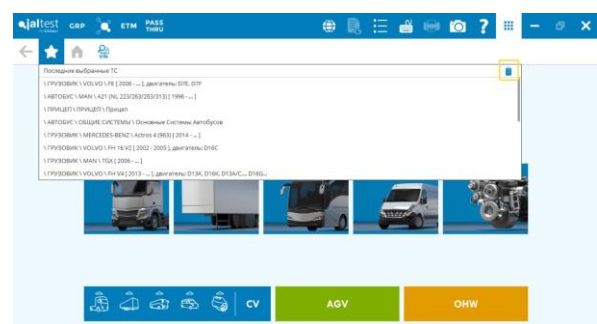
jaltest GRP ETM PASS THRU

Последние выбранные ТС

\ ГРУЗОВИК \ VOLVO \ FE [ 2006 - ... ], двигатель: D7E, D7F
\ АВТОБУС \ MAN \ A21 (NL 223/263/283/313) [ 1996 - ... ]
\ ПРИЦЕП \ ПРИЦЕП \ Прицеп
\ АВТОБУС \ ОБЩИЕ СИСТЕМЫ \ Основные Системы Автобусов
\ ГРУЗОВИК \ MERCEDES-BENZ \ Actros 4 (963) [ 2014 - ... ]
\ ГРУЗОВИК \ VOLVO \ FH 16 V2 [ 2002 - 2005 ], двигатель: D16C
\ ГРУЗОВИК \ MAN \ TGX [ 2006 - ... ]
\ ГРУЗОВИК \ VOLVO \ FH V4 [ 2013 - ... ], двигатель: D13K, D16K, D13A/C..., D16G...

CV
AGV
OHW